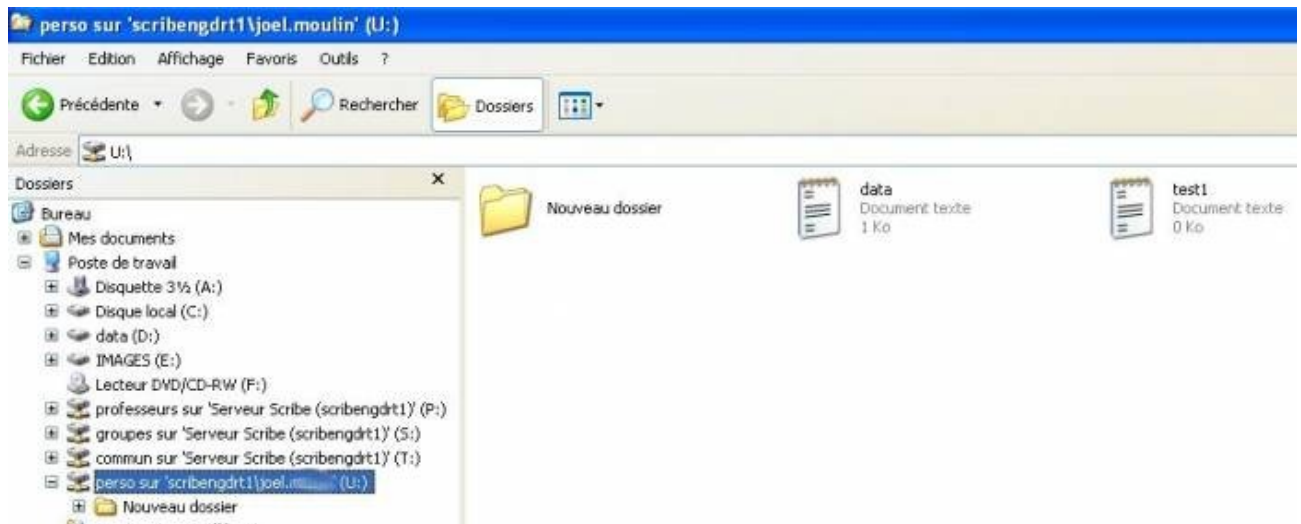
perso sur 'scribengdrt1\joel.moulin' (U:)

Fichier Edition Affichage Favoris Outils ?

Précédente Rechercher Dossiers

Adresse U:\

Dossiers ×

Bureau
Mes documents
Poste de travail
Disquette 3½ (A:)
Disque local (C:)
data (D:)
IMAGES (E:)
Lecteur DVD/CD-RW (F:)
professeurs sur 'Serveur Scribe (scribengdrt1)' (P:)
groupes sur 'Serveur Scribe (scribengdrt1)' (S:)
commun sur 'Serveur Scribe (scribengdrt1)' (T:)
perso sur 'scribengdrt1\joel.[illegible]' (U:)
Nouveau dossier

Nouveau dossier

data
Document texte
1 Ko

test1
Document texte
0 Ko